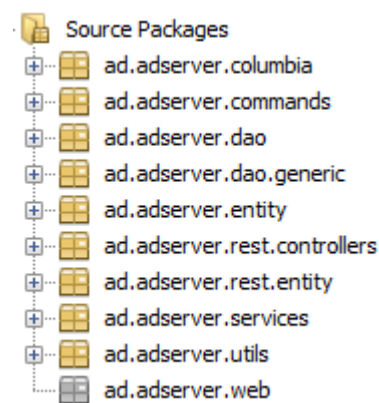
Source Packages
ad.adserver.columbia
ad.adserver.commands
ad.adserver.dao
ad.adserver.dao.generic
ad.adserver.entity
ad.adserver.rest.controllers
ad.adserver.rest.entity
ad.adserver.services
ad.adserver.utils
ad.adserver.web